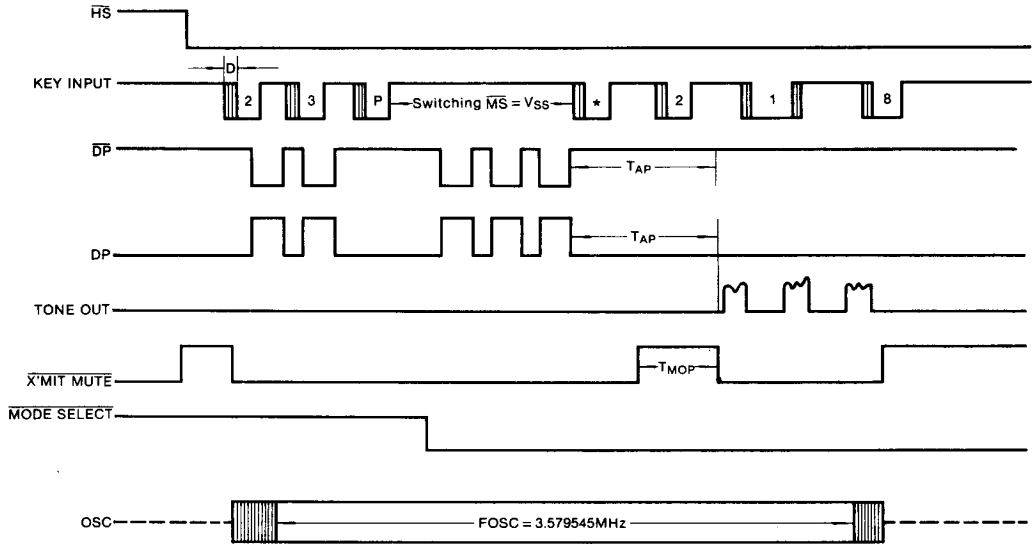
$\overline{HS}$

KEY INPUT

D

2

3

P

Switching $\overline{MS} = V_{SS}$

*

2

1

8

$\overline{DP}$

$T_{AP}$

DP

$T_{AP}$

TONE OUT

$\overline{X'MIT\ MUTE}$

$T_{MOP}$

$\overline{MODE\ SELECT}$

OSC

FOSC = 3.579545MHz